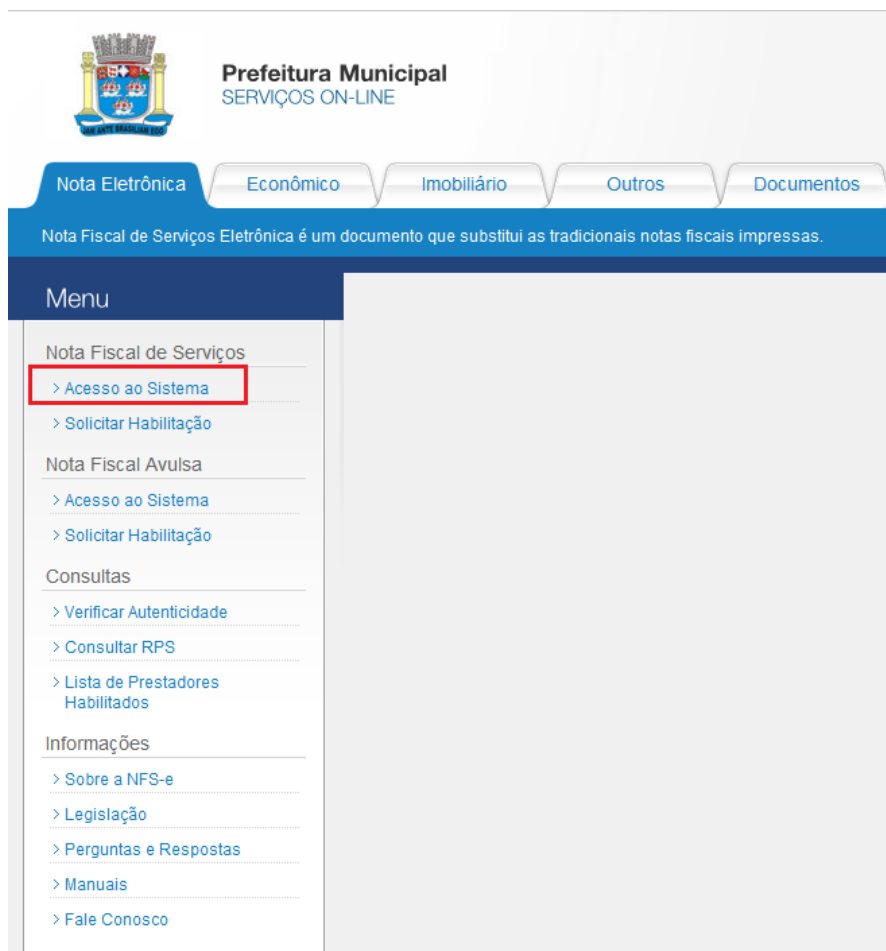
JAM ANTE BRASILIAM EGO

Prefeitura Municipal
SERVIÇOS ON-LINE

Nota Eletrônica
Econômico
Imobiliário
Outros
Documentos

Nota Fiscal de Serviços Eletrônica é um documento que substitui as tradicionais notas fiscais impressas.

Menu

Nota Fiscal de Serviços
> Acesso ao Sistema
> Solicitar Habilitação

Nota Fiscal Avulsa
> Acesso ao Sistema
> Solicitar Habilitação

Consultas
> Verificar Autenticidade
> Consultar RPS
> Lista de Prestadores Habilitados

Informações
> Sobre a NFS-e
> Legislação
> Perguntas e Respostas
> Manuais
> Fale Conosco